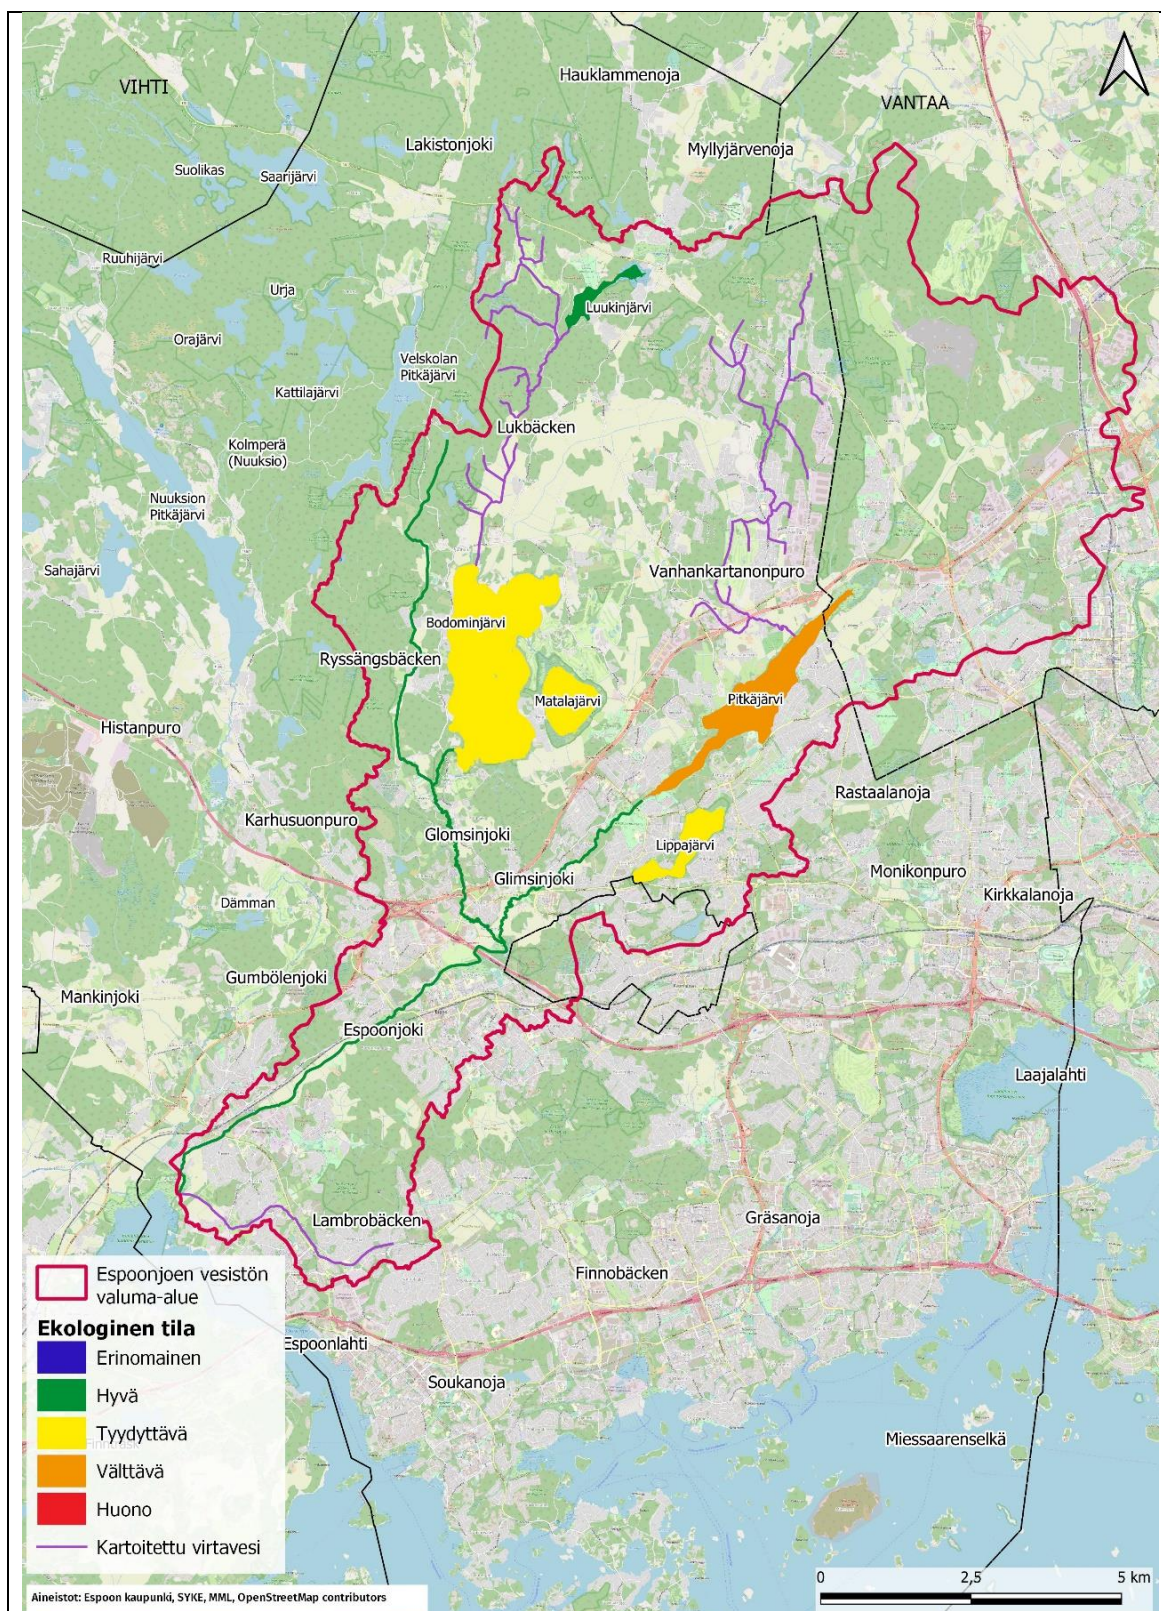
VIHTI
Hauklammenoja
VANTAA
Lakistonjoki
Myllyjärvenoja
Suolikas
Saarijärvi
Ruuhijärvi
Urja
Luukinjärvi
Orajärvi
Velskolan Pitkäjärvi
Kattilajärvi
Lukbäcken
Kolmperä (Nuuksio)
Nuuksion Pitkäjärvi
Sahajärvi
Vanhankartanonpuro
Bodominjärvi
Ryssängsbäcken
Matalajärvi
Pitkäjärvi
Histanpuro
Rastaalanoja
Karhusuonpuro
Glomsinjoki
Lippajärvi
Monikonpuro
Glimsinjoki
Kirkkalanoja
Dämman
Gumbölenjoki
Mankinjoki
Espoonjoki
Laajalahti
Lambrobäcken
Gräsanoja
Finnobäcken
Espoonlahti
Soukanoja
Miessaarenselkä

Espoonjoen vesistön valuma-alue
Ekologinen tila
Erinomainen
Hyvä
Tyydyttävä
Välttävä
Huono
Kartoitettu virtavesi

Aineistot: Espoon kaupunki, SYKE, MML, OpenStreetMap contributors
0
2,5
5 km